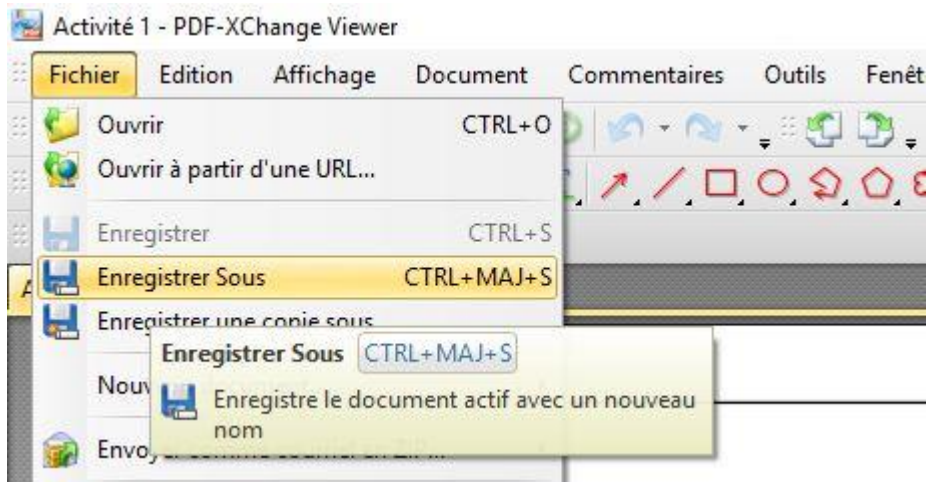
Activité 1 - PDF-XChange Viewer

Fichier Edition Affichage Document Commentaires Outils Fenêt

Ouvrir CTRL+O

Ouvrir à partir d'une URL...

Enregistrer CTRL+S

Enregistrer Sous CTRL+MAJ+S

Enregistrer une copie sous

Nouv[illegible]

Envo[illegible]

Enregistrer Sous CTRL+MAJ+S

Enregistre le document actif avec un nouveau nom